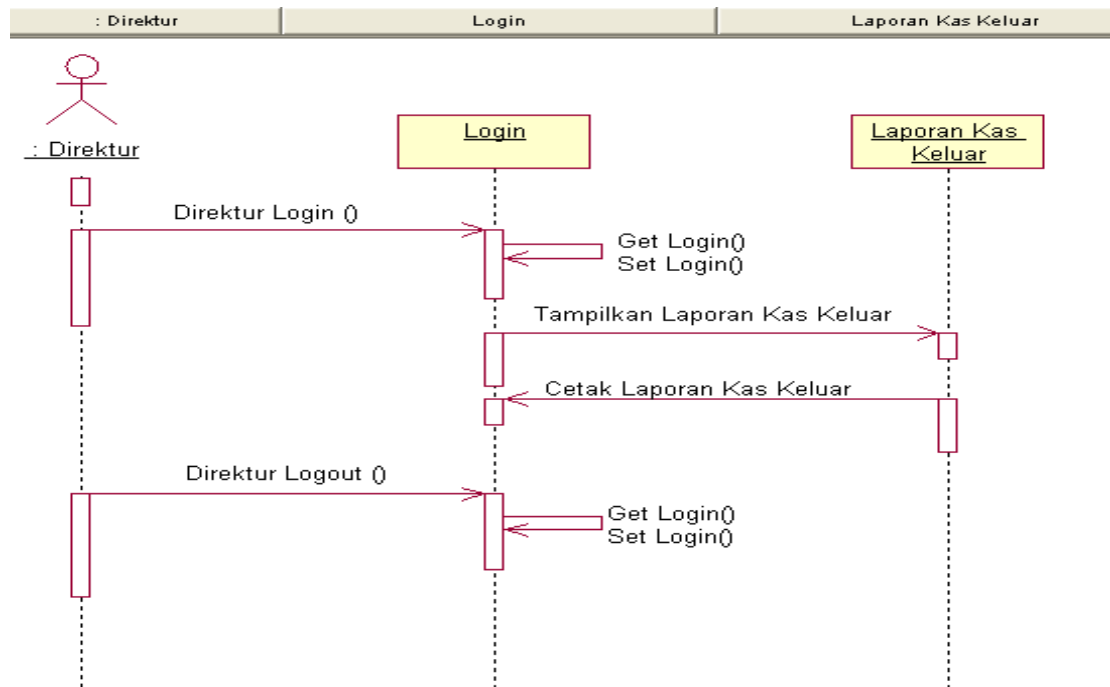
: Direktur | Login | Laporan Kas Keluar

: Direktur

Login

Laporan Kas Keluar

Direktur Login ()

Get Login()
Set Login()

Tampilkan Laporan Kas Keluar

Cetak Laporan Kas Keluar

Direktur Logout ()

Get Login()
Set Login()